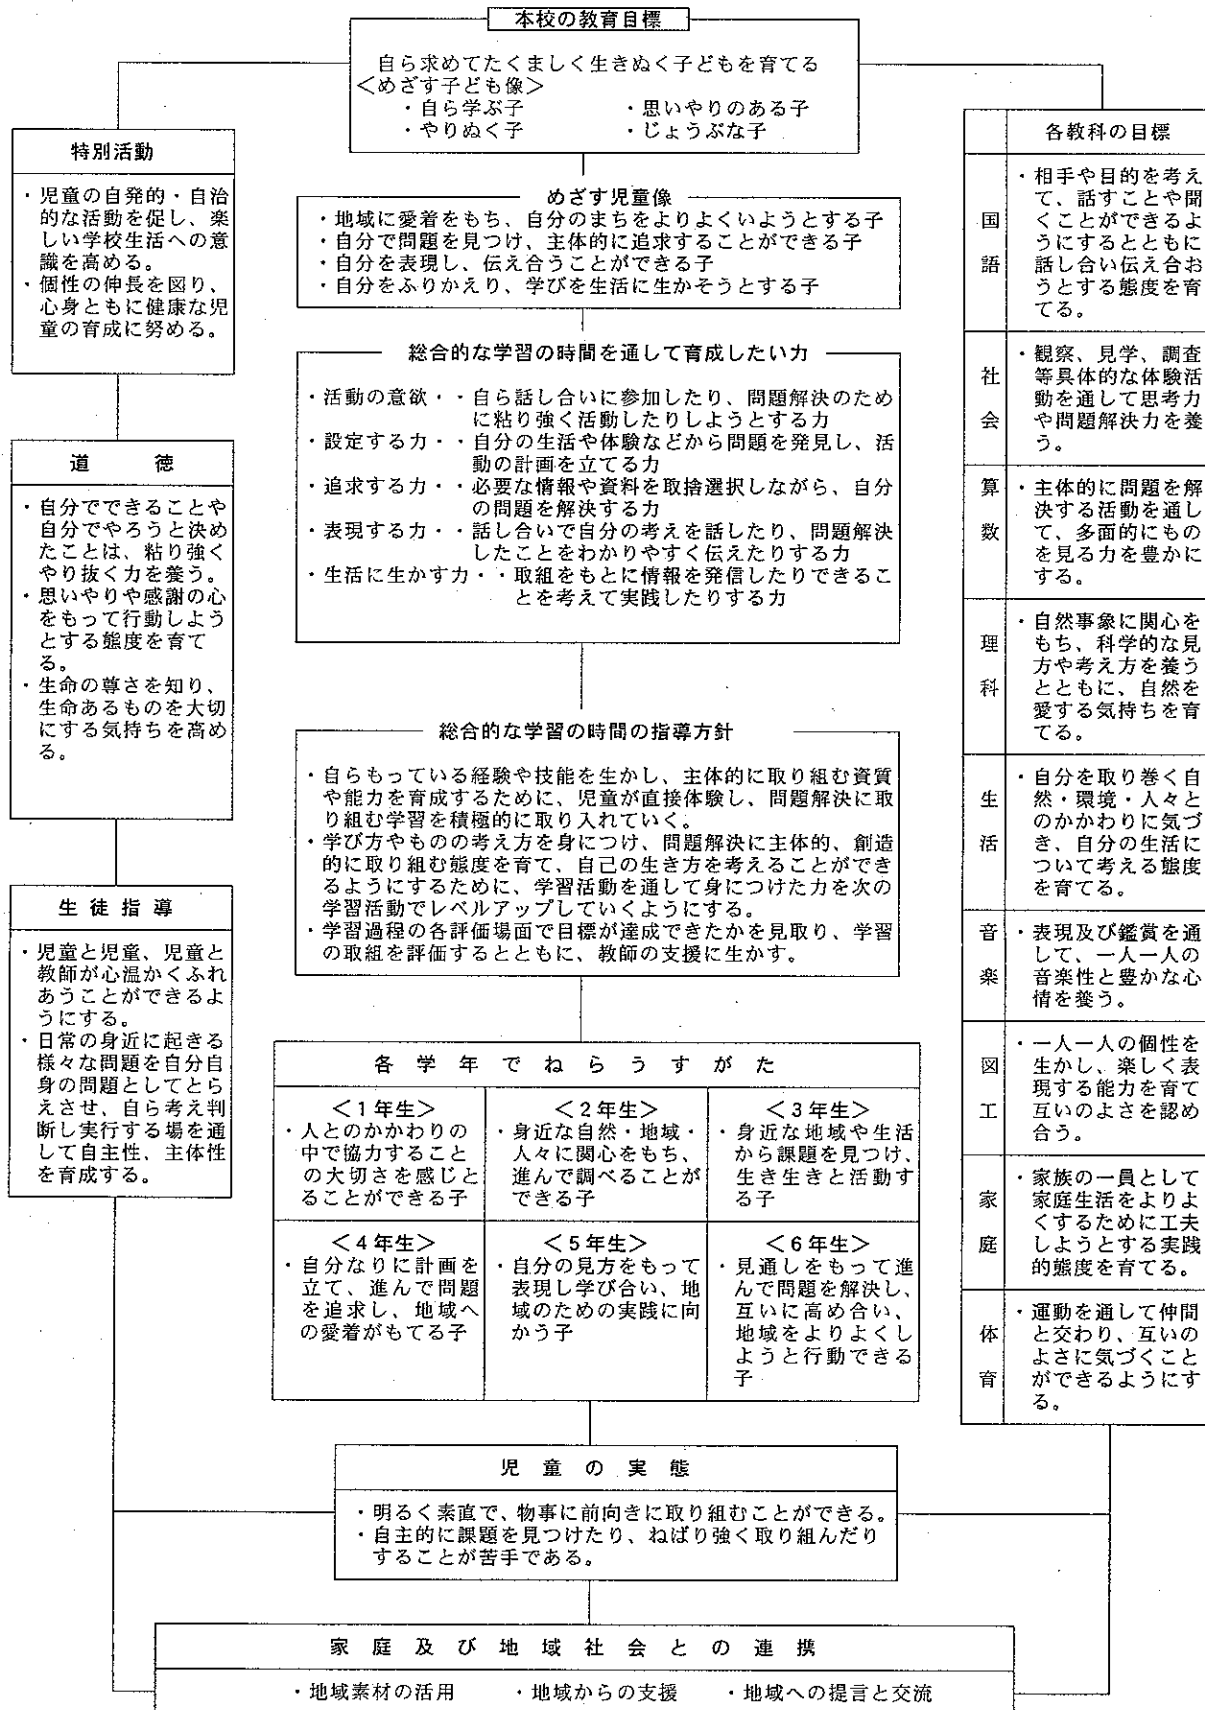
本校の教育目標

自ら求めてたくましく生きぬく子どもを育てる
＜めざす子ども像＞
・自ら学ぶ子　・思いやりのある子
・やりぬく子　・じょうぶな子

めざす児童像
・地域に愛着をもち、自分のまちをよりよくいようとする子
・自分で問題を見つけ、主体的に追求することができる子
・自分を表現し、伝え合うことができる子
・自分をふりかえり、学びを生活に生かそうとする子

総合的な学習の時間を通して育成したい力
・活動の意欲・・自ら話し合いに参加したり、問題解決のために粘り強く活動したりしようとする力
・設定する力・・自分の生活や体験などから問題を発見し、活動の計画を立てる力
・追求する力・・必要な情報や資料を取捨選択しながら、自分の問題を解決する力
・表現する力・・話し合いで自分の考えを話したり、問題解決したことをわかりやすく伝えたりする力
・生活に生かす力・・取組をもとに情報を発信したりできることを考えて実践したりする力

総合的な学習の時間の指導方針
・自らもっている経験や技能を生かし、主体的に取り組む資質や能力を育成するために、児童が直接体験し、問題解決に取り組む学習を積極的に取り入れていく。
・学び方やものの考え方を身につけ、問題解決に主体的、創造的に取り組む態度を育て、自己の生き方を考えることができるようにするために、学習活動を通して身につけた力を次の学習活動でレベルアップしていくようにする。
・学習過程の各評価場面で目標が達成できたかを見取り、学習の取組を評価するとともに、教師の支援に生かす。

特別活動
・児童の自発的・自治的な活動を促し、楽しい学校生活への意識を高める。
・個性の伸長を図り、心身ともに健康な児童の育成に努める。

道　徳
・自分でできることや自分でやろうと決めたことは、粘り強くやり抜く力を養う。
・思いやりや感謝の心をもって行動しようとする態度を育てる。
・生命の尊さを知り、生命あるものを大切にする気持ちを高める。

生徒指導
・児童と児童、児童と教師が心温かくふれあうことができるようにする。
・日常の身近に起きる様々な問題を自分自身の問題としてとらえさせ、自ら考え判断し実行する場を通して自主性、主体性を育成する。

各教科の目標
| 国語 | ・相手や目的を考えて、話すことや聞くことができるようにするとともに話し合い伝え合おうとする態度を育てる。 |
|---|---|
| 社会 | ・観察、見学、調査等具体的な体験活動を通して思考力や問題解決力を養う。 |
| 算数 | ・主体的に問題を解決する活動を通して、多面的にものを見る力を豊かにする。 |
| 理科 | ・自然事象に関心をもち、科学的な見方や考え方を養うとともに、自然を愛する気持ちを育てる。 |
| 生活 | ・自分を取り巻く自然・環境・人々とのかかわりに気づき、自分の生活について考える態度を育てる。 |
| 音楽 | ・表現及び鑑賞を通して、一人一人の音楽性と豊かな心情を養う。 |
| 図工 | ・一人一人の個性を生かし、楽しく表現する能力を育て互いのよさを認め合う。 |
| 家庭 | ・家族の一員として家庭生活をよりよくするために工夫しようとする実践的態度を育てる。 |
| 体育 | ・運動を通して仲間と交わり、互いのよさに気づくことができるようにする。 |

各学年でねらうすがた
| ＜1年生＞・人とのかかわりの中で協力することの大切さを感じとることができる子 | ＜2年生＞・身近な自然・地域・人々に関心をもち、進んで調べることができる子 | ＜3年生＞・身近な地域や生活から課題を見つけ、生き生きと活動する子 |
|---|---|---|
| ＜4年生＞・自分なりに計画を立て、進んで問題を追求し、地域への愛着がもてる子 | ＜5年生＞・自分の見方をもって表現し学び合い、地域のための実践に向かう子 | ＜6年生＞・見通しをもって進んで問題を解決し、互いに高め合い、地域をよりよくしようと行動できる子 |

児童の実態
・明るく素直で、物事に前向きに取り組むことができる。
・自主的に課題を見つけたり、ねばり強く取り組んだりすることが苦手である。

家庭及び地域社会との連携
・地域素材の活用　・地域からの支援　・地域への提言と交流